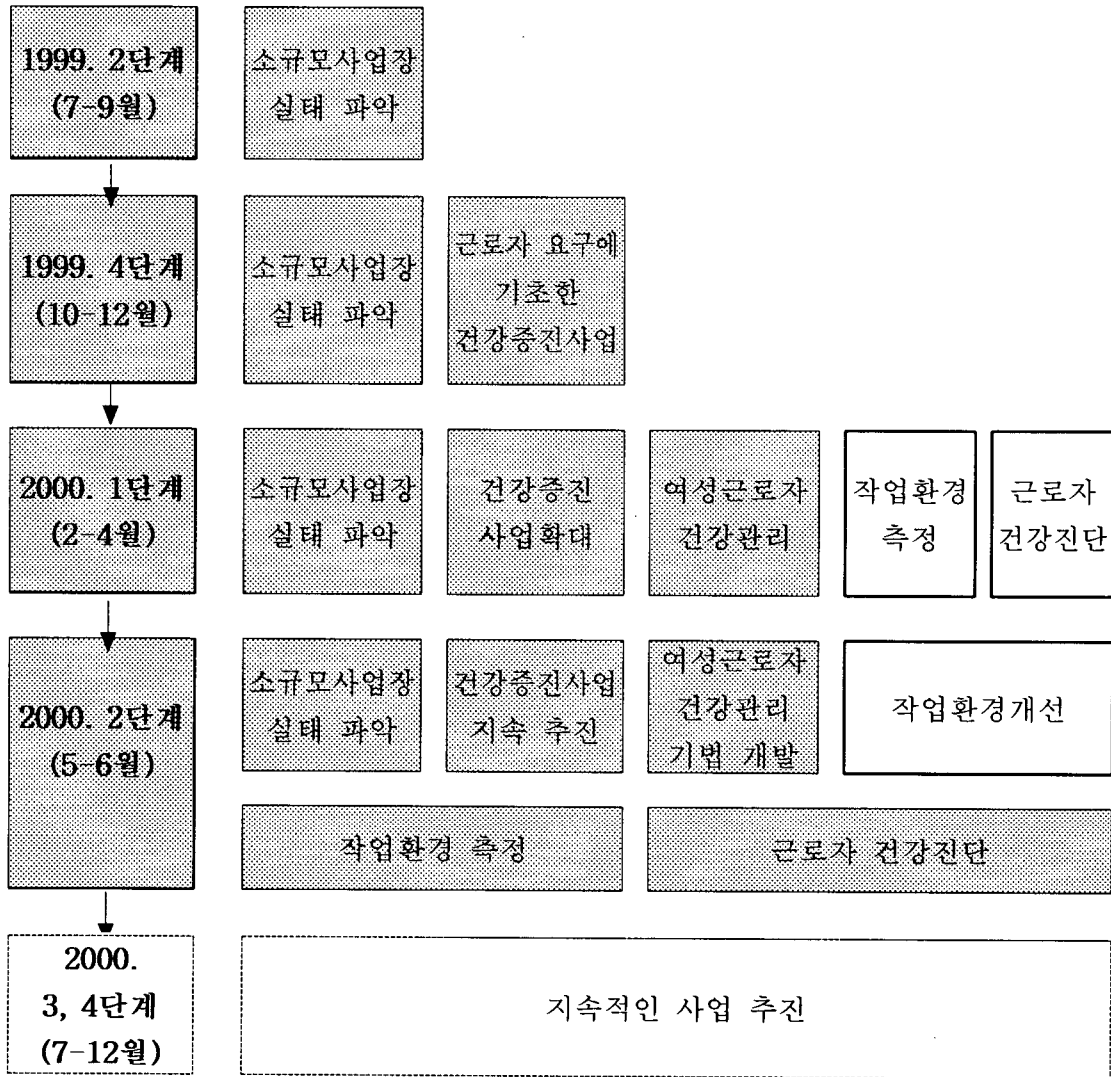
1999. 2단계 (7-9월)

소규모사업장 실태 파악

1999. 4단계 (10-12월)

소규모사업장 실태 파악

근로자 요구에 기초한 건강증진사업

2000. 1단계 (2-4월)

소규모사업장 실태 파악

건강증진 사업확대

여성근로자 건강관리

작업환경 측정

근로자 건강진단

2000. 2단계 (5-6월)

소규모사업장 실태 파악

건강증진사업 지속 추진

여성근로자 건강관리 기법 개발

작업환경개선

작업환경 측정

근로자 건강진단

2000. 3, 4단계 (7-12월)

지속적인 사업 추진